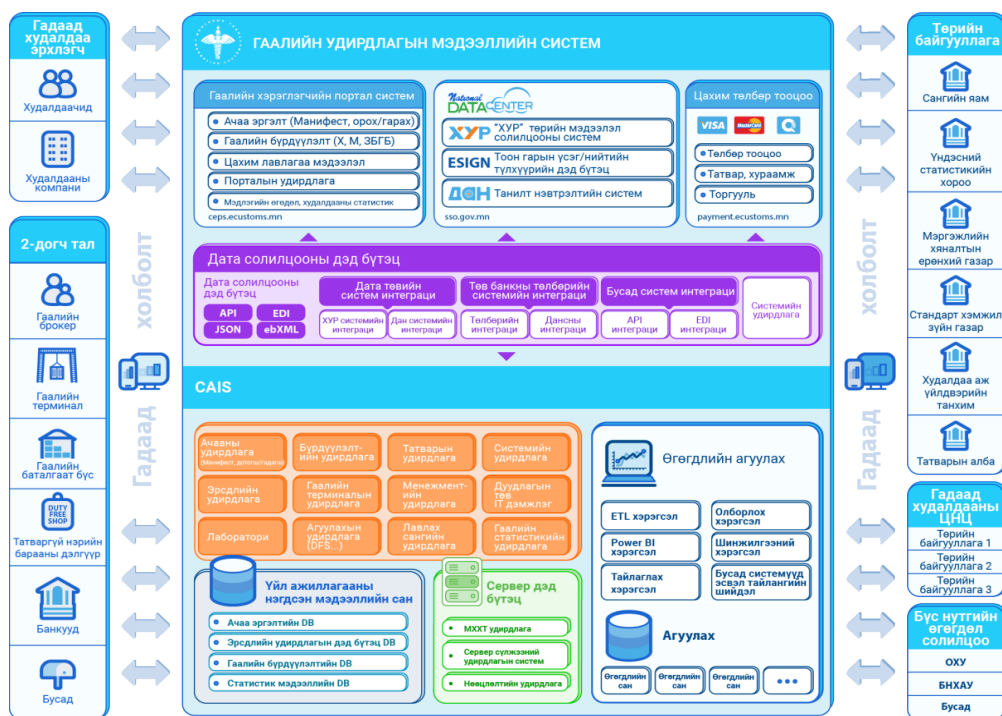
Гадаад худалдаа эрхлэгч

Худалдаачид

Худалдааны компани

2-догч тал

Гаалийн брокер

Гаалийн терминал

Гаалийн баталгаат бүс

DUTY FREE SHOP

Татваргүй нэрийн барааны дэлгүүр

Банкууд

Бусад

Гадаад холболт

ГААЛИЙН УДИРДЛАГЫН МЭДЭЭЛЛИЙН СИСТЕМ

Гаалийн хэрэглэгчийн портал систем

Ачаа эргэлт (Манифест, орох/гарах)

Гаалийн бүрдүүлэлт (Х, М, ЗБГБ)

Цахим лавлагаа мэдээлэл

Порталын удирдлага

Мэдээлэйн өгөгдөл, худалдааны статистик

ceps.ecustoms.mn

National DATA CENTER

ХУР "ХУР" төрийн мэдээлэл солилцооны систем

ESIGN Тоон гарын үсэг/нийтийн түлхүүрийн дэд бүтэц

ДАН Танилт нэвтрэлтийн систем

sso.gov.mn

Цахим төлбөр тооцоо

VISA MasterCard

Төлбөр тооцоо

Татвар, хураамж

Торгууль

payment.ecustoms.mn

Дата солилцооны дэд бүтэц

Дата солилцооны дэд бүтэц

API

EDI

JSON

ebXML

Дата төвийн систем интеграци

ХУР системийн интеграци

Дан системийн интеграци

Төв банкны төлбөрийн системийн интеграци

Төлбөрийн интеграци

Дансны интеграци

Бусад систем интеграци

API интеграци

EDI интеграци

Системийн удирдлага

CAIS

Ачааны удирдлага (Манифест, дотоод тээвэр)

Бүрдүүлэлтийн удирдлага

Татварын удирдлага

Системийн удирдлага

Эрсдэлийн удирдлага

Гаалийн терминалын удирдлага

Менежментийн удирдлага

Дуудлагын төв IT дэмжлэг

Лаборатори

Агуулахын удирдлага (DFS...)

Лавлах сангийн удирдлага

Гаалийн статистикийн удирдлага

Үйл ажиллагааны нэгдсэн мэдээллийн сан

Ачаа эргэлтийн DB

Эрсдэлийн удирдлагын дэд бүтэц DB

Гаалийн бүрдүүлэлтийн DB

Статистик мэдээллийн DB

Сервер дэд бүтэц

МХХТ удирдлага

Сервер сүлжээний удирдлагын систем

Нөөцлөлтийн удирдлага

Өгөгдлийн агуулах

ETL хэрэгсэл

Олборлох хэрэгсэл

Power BI хэрэгсэл

Шинжилгээний хэрэгсэл

Тайлаглах хэрэгсэл

Бусад системүүд эсвэл тайлангийн шийдэл

Агуулах

Өгөгдлийн сан

Өгөгдлийн сан

Өгөгдлийн сан

•••

Гадаад холболт

Төрийн байгууллага

Сангийн яам

Үндэсний статистикийн хороо

Мэргэжлийн хяналтын ерөнхий газар

Стандарт хэмжил зүйн газар

Худалдаа аж үйлдвэрийн танхим

Татварын алба

Гадаад худалдааны ЦНЦ

Төрийн байгууллага 1

Төрийн байгууллага 2

Төрийн байгууллага 3

Бүс нутгийн өгөгдөл солилцоо

ОХУ

БНХАУ

Бусад